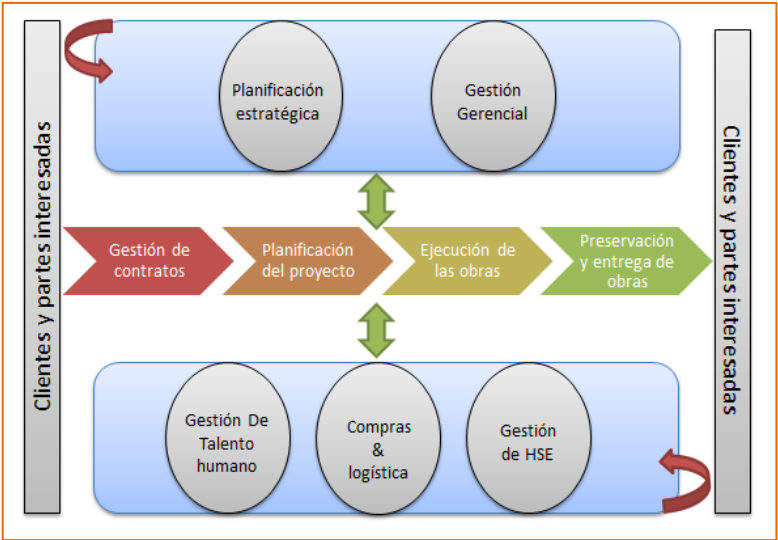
Clientes y partes interesadas

Planificación estratégica

Gestión Gerencial

Gestión de contratos

Planificación del proyecto

Ejecución de las obras

Preservación y entrega de obras

Gestión De Talento humano

Compras & logística

Gestión de HSE

Clientes y partes interesadas